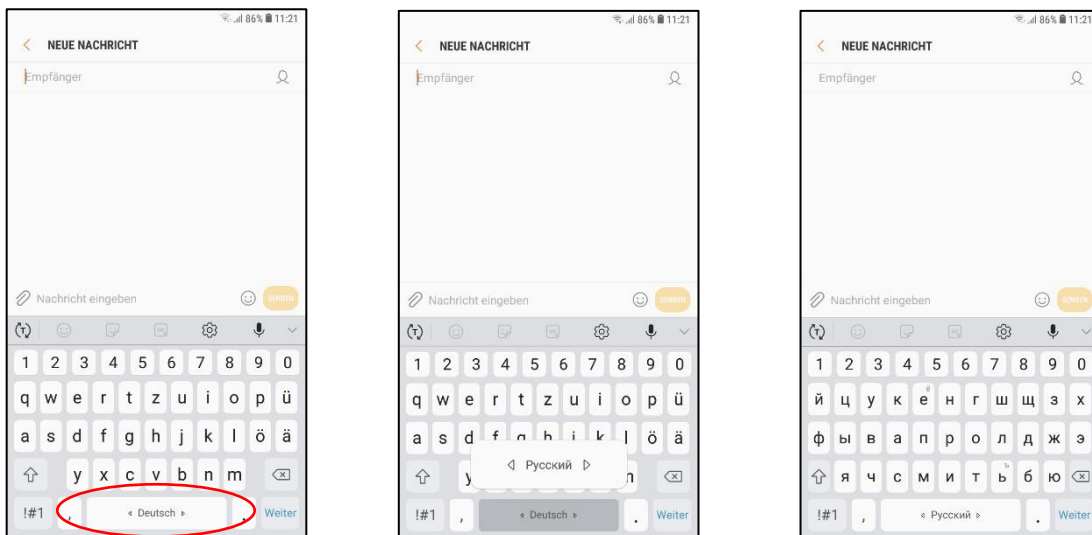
86% 11:21
NEUE NACHRICHT
Empfänger
Nachricht eingeben
SENDEN
1 2 3 4 5 6 7 8 9 0
q w e r t z u i o p ü
a s d f g h j k l ö ä
y x c v b n m
!#1 , « Deutsch » . Weiter

86% 11:21
NEUE NACHRICHT
Empfänger
Nachricht eingeben
SENDEN
1 2 3 4 5 6 7 8 9 0
q w e r t z u i o p ü
a s d f g h j k l ö ä
◁ Русский ▷
!#1 , « Deutsch » . Weiter

86% 11:21
NEUE NACHRICHT
Empfänger
Nachricht eingeben
SENDEN
1 2 3 4 5 6 7 8 9 0
й ц у к е н г ш щ з х
ф ы в а п р о л д ж э
я ч с м и т ь б ю
!#1 , « Русский » . Weiter